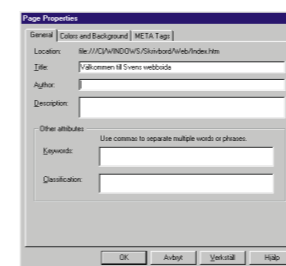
Page Properties

General | Colors and Background | META Tags

Location: file:///C|/WINDOWS/Skrivbord/Web/Index.htm

Title: Välkommen till Svens webbsida

Author:

Description:

Other attributes

Use commas to separate multiple words or phrases.

Keywords:

Classification:

OK | Avbryt | Verkställ | Hjälp